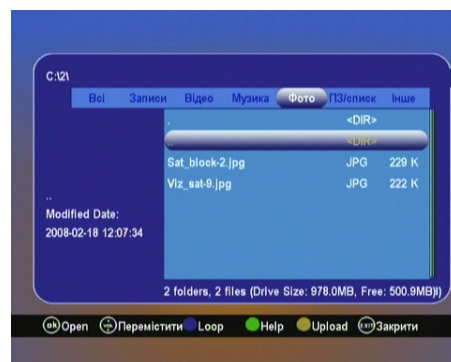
C:\2\

Всі Записи Відео Музика Фото ПЗ/список Інше

. <DIR>
.. <DIR>
Sat_block-2.jpg JPG 229 K
Viz_sat-9.jpg JPG 222 K

..
Modified Date:
2008-02-18 12:07:34

2 folders, 2 files (Drive Size: 978.0MB, Free: 500.9MB)

ok Open Перемістити Loop Help Upload exit Закрити